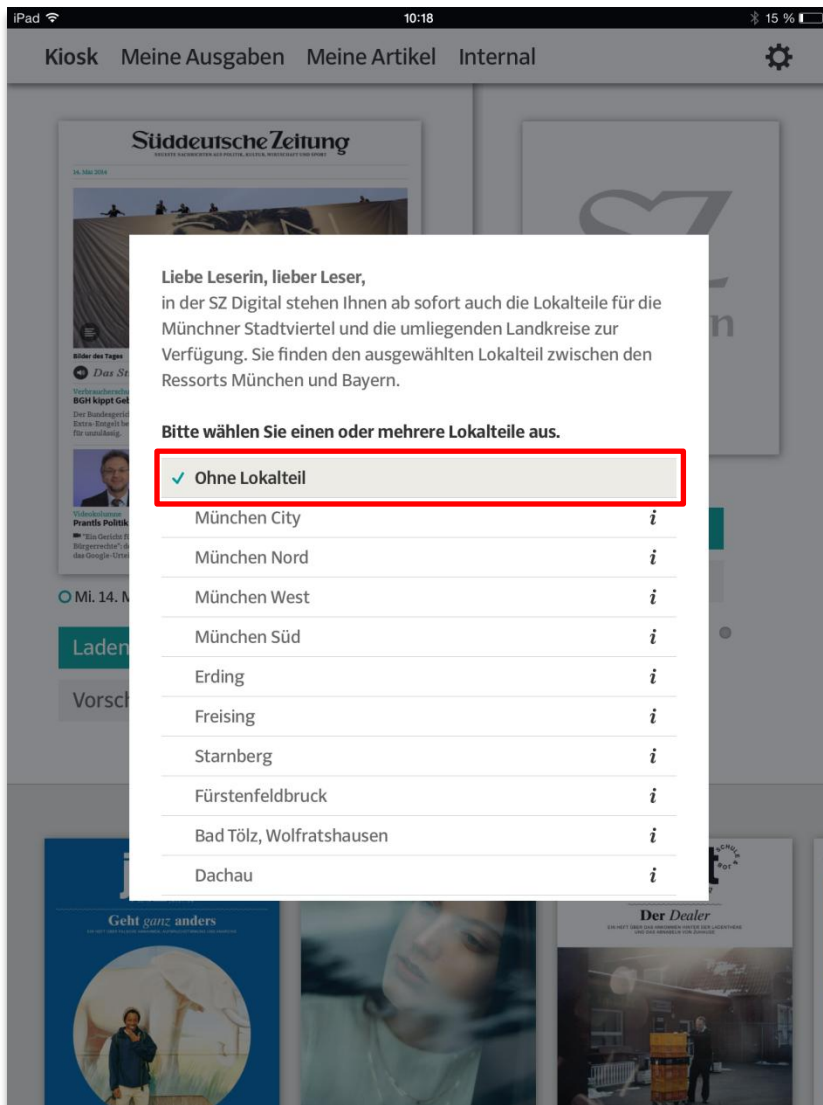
iPad 10:18 15 %

Kiosk Meine Ausgaben Meine Artikel Internal

Süddeutsche Zeitung

14. Mai 2014

Bilder des Tages

Das St

BGH kippt Geb

Prantls Politik

Mi. 14. M

Laden

Vorsch

Liebe Leserin, lieber Leser,
in der SZ Digital stehen Ihnen ab sofort auch die Lokalteile für die Münchner Stadtviertel und die umliegenden Landkreise zur Verfügung. Sie finden den ausgewählten Lokalteil zwischen den Ressorts München und Bayern.

Bitte wählen Sie einen oder mehrere Lokalteile aus.

✓ Ohne Lokalteil
München City i
München Nord i
München West i
München Süd i
Erding i
Freising i
Starnberg i
Fürstenfeldbruck i
Bad Tölz, Wolfratshausen i
Dachau i

Geht ganz anders

Der Dealer